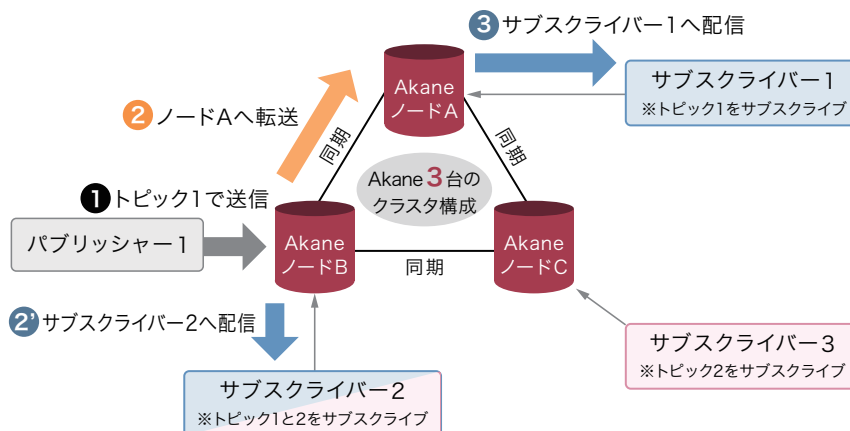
3 サブスクライバー1へ配信

Akane ノードA

サブスクライバー1
※トピック1をサブスクライブ

2 ノードAへ転送

同期

同期

Akane 3 台のクラスタ構成

1 トピック1で送信

パブリッシャー1

Akane ノードB

同期

Akane ノードC

2' サブスクライバー2へ配信

サブスクライバー3
※トピック2をサブスクライブ

サブスクライバー2
※トピック1と2をサブスクライブ